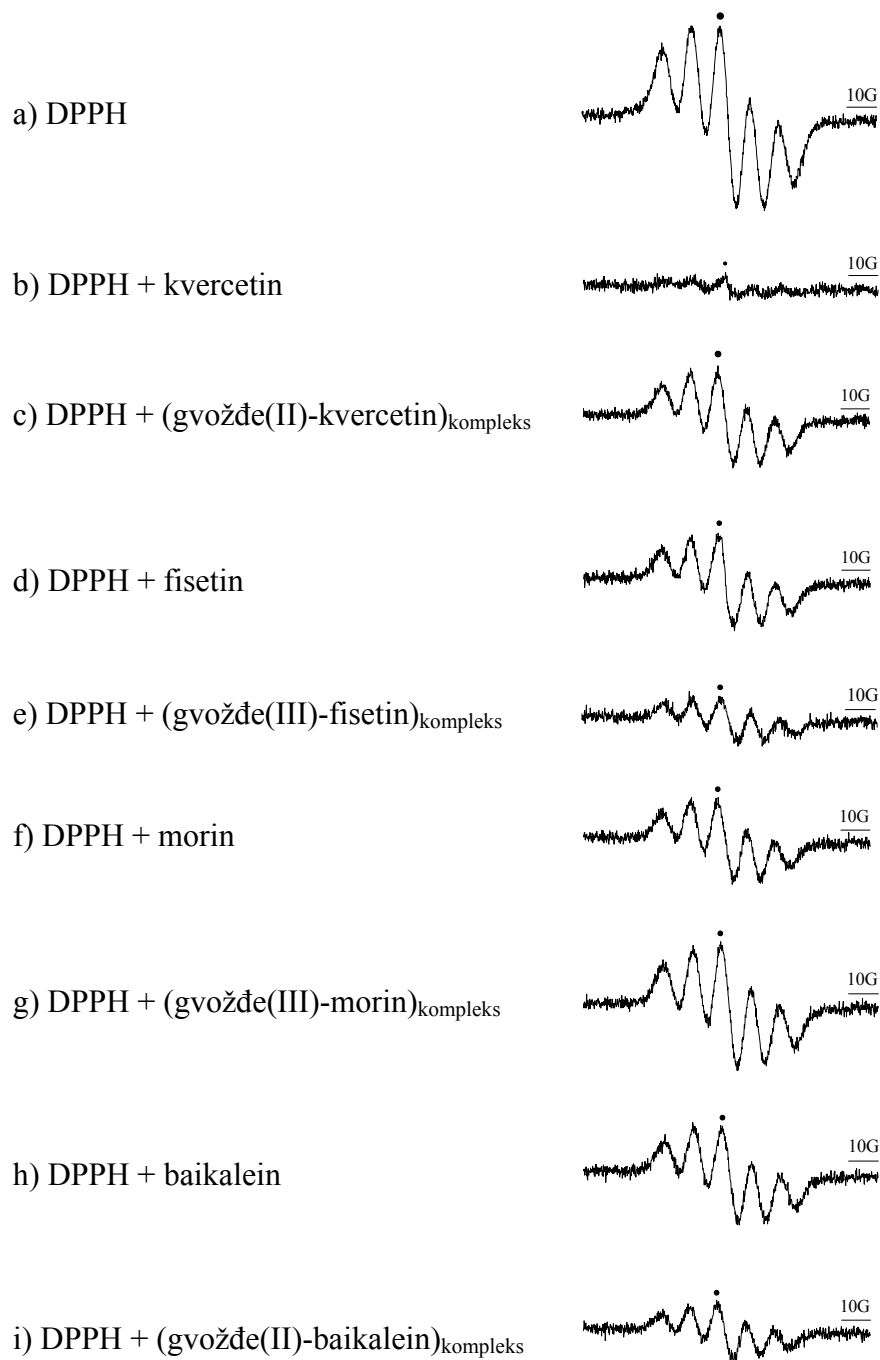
a) DPPH

10G

b) DPPH + kvercetin

10G

c) DPPH + (gvožđe(II)-kvercetin)$_{\text{kompleks}}$

10G

d) DPPH + fisetin

10G

e) DPPH + (gvožđe(III)-fisetin)$_{\text{kompleks}}$

10G

f) DPPH + morin

10G

g) DPPH + (gvožđe(III)-morin)$_{\text{kompleks}}$

10G

h) DPPH + baikalein

10G

i) DPPH + (gvožđe(II)-baikalein)$_{\text{kompleks}}$

10G